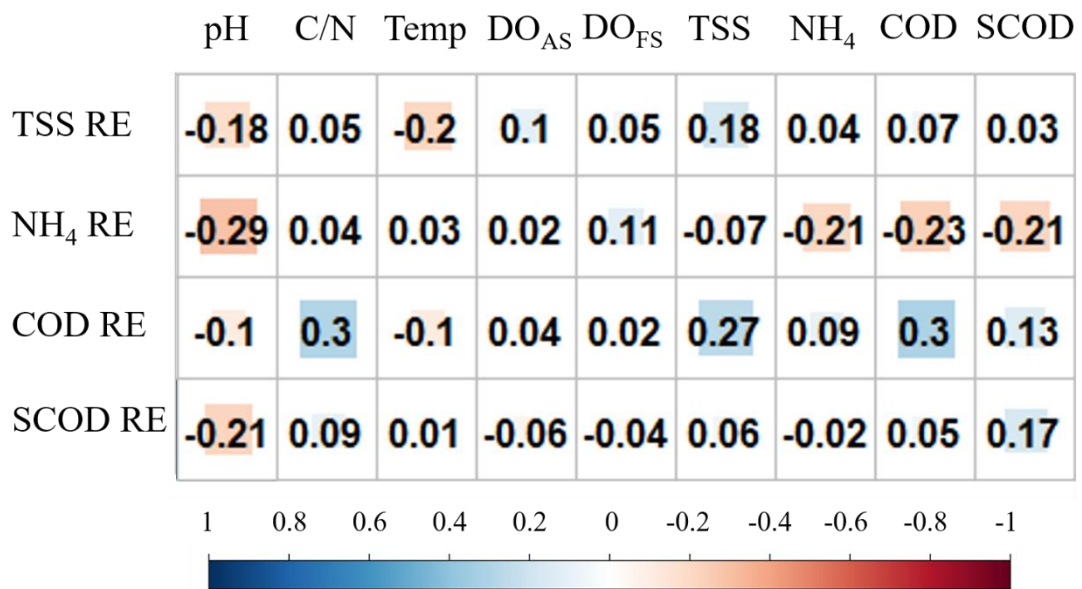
|  | pH | C/N | Temp | DO$_{AS}$ | DO$_{FS}$ | TSS | NH$_4$ | COD | SCOD |
|---|---|---|---|---|---|---|---|---|---|
| TSS RE | -0.18 | 0.05 | -0.2 | 0.1 | 0.05 | 0.18 | 0.04 | 0.07 | 0.03 |
| NH$_4$ RE | -0.29 | 0.04 | 0.03 | 0.02 | 0.11 | -0.07 | -0.21 | -0.23 | -0.21 |
| COD RE | -0.1 | 0.3 | -0.1 | 0.04 | 0.02 | 0.27 | 0.09 | 0.3 | 0.13 |
| SCOD RE | -0.21 | 0.09 | 0.01 | -0.06 | -0.04 | 0.06 | -0.02 | 0.05 | 0.17 |

1 0.8 0.6 0.4 0.2 0 -0.2 -0.4 -0.6 -0.8 -1